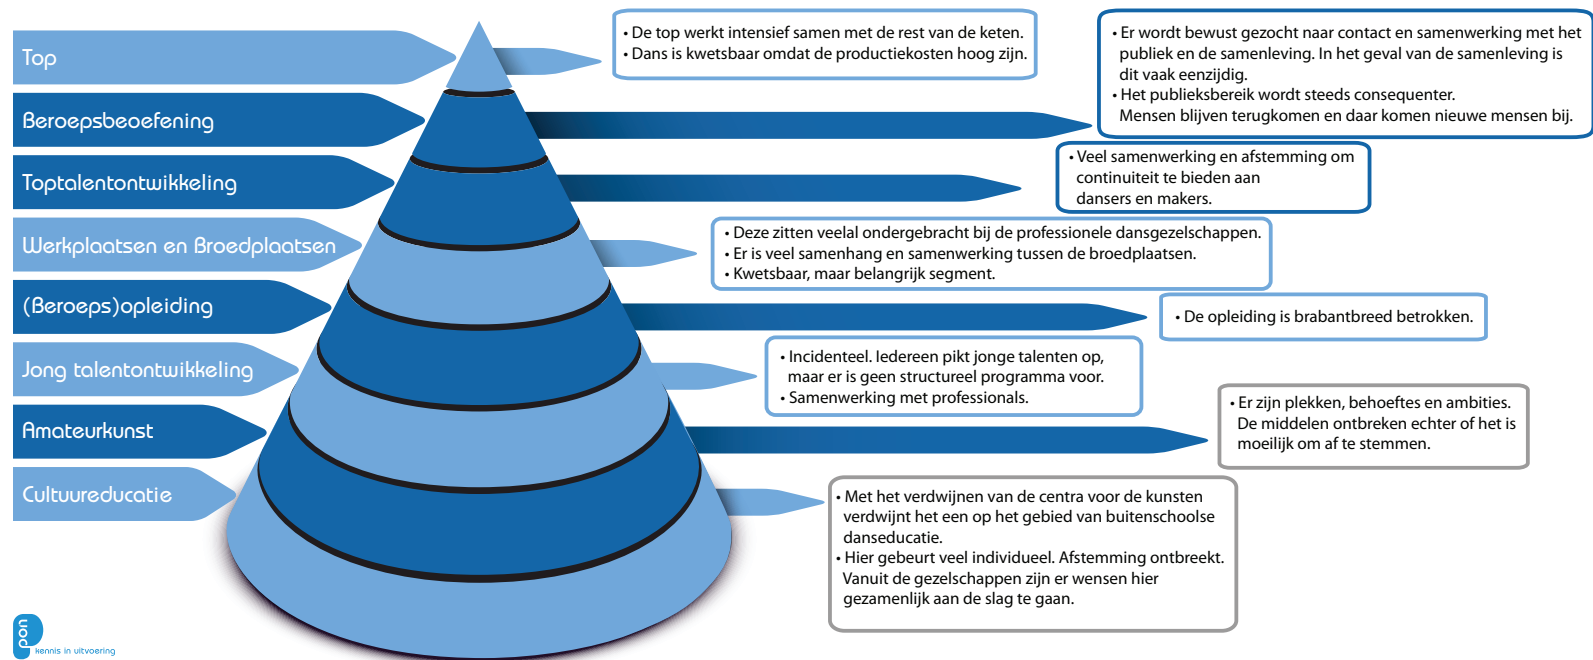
Top

Beroepsbeoefening

Toptalentontwikkeling

Werkplaatsen en Broedplaatsen

(Beroeps)opleiding

Jong talentontwikkeling

Amateurkunst

Cultuureducatie

• De top werkt intensief samen met de rest van de keten.
• Dans is kwetsbaar omdat de productiekosten hoog zijn.

• Er wordt bewust gezocht naar contact en samenwerking met het publiek en de samenleving. In het geval van de samenleving is dit vaak eenzijdig.
• Het publieksbereik wordt steeds consequenter. Mensen blijven terugkomen en daar komen nieuwe mensen bij.

• Veel samenwerking en afstemming om continuiteit te bieden aan dansers en makers.

• Deze zitten veelal ondergebracht bij de professionele dansgezelschappen.
• Er is veel samenhang en samenwerking tussen de broedplaatsen.
• Kwetsbaar, maar belangrijk segment.

• De opleiding is brabantbreed betrokken.

• Incidenteel. Iedereen pikt jonge talenten op, maar er is geen structureel programma voor.
• Samenwerking met professionals.

• Er zijn plekken, behoeftes en ambities. De middelen ontbreken echter of het is moeilijk om af te stemmen.

• Met het verdwijnen van de centra voor de kunsten verdwijnt het een op het gebied van buitenschoolse danseducatie.
• Hier gebeurt veel individueel. Afstemming ontbreekt. Vanuit de gezelschappen zijn er wensen hier gezamenlijk aan de slag te gaan.

pon
kennis in uitvoering